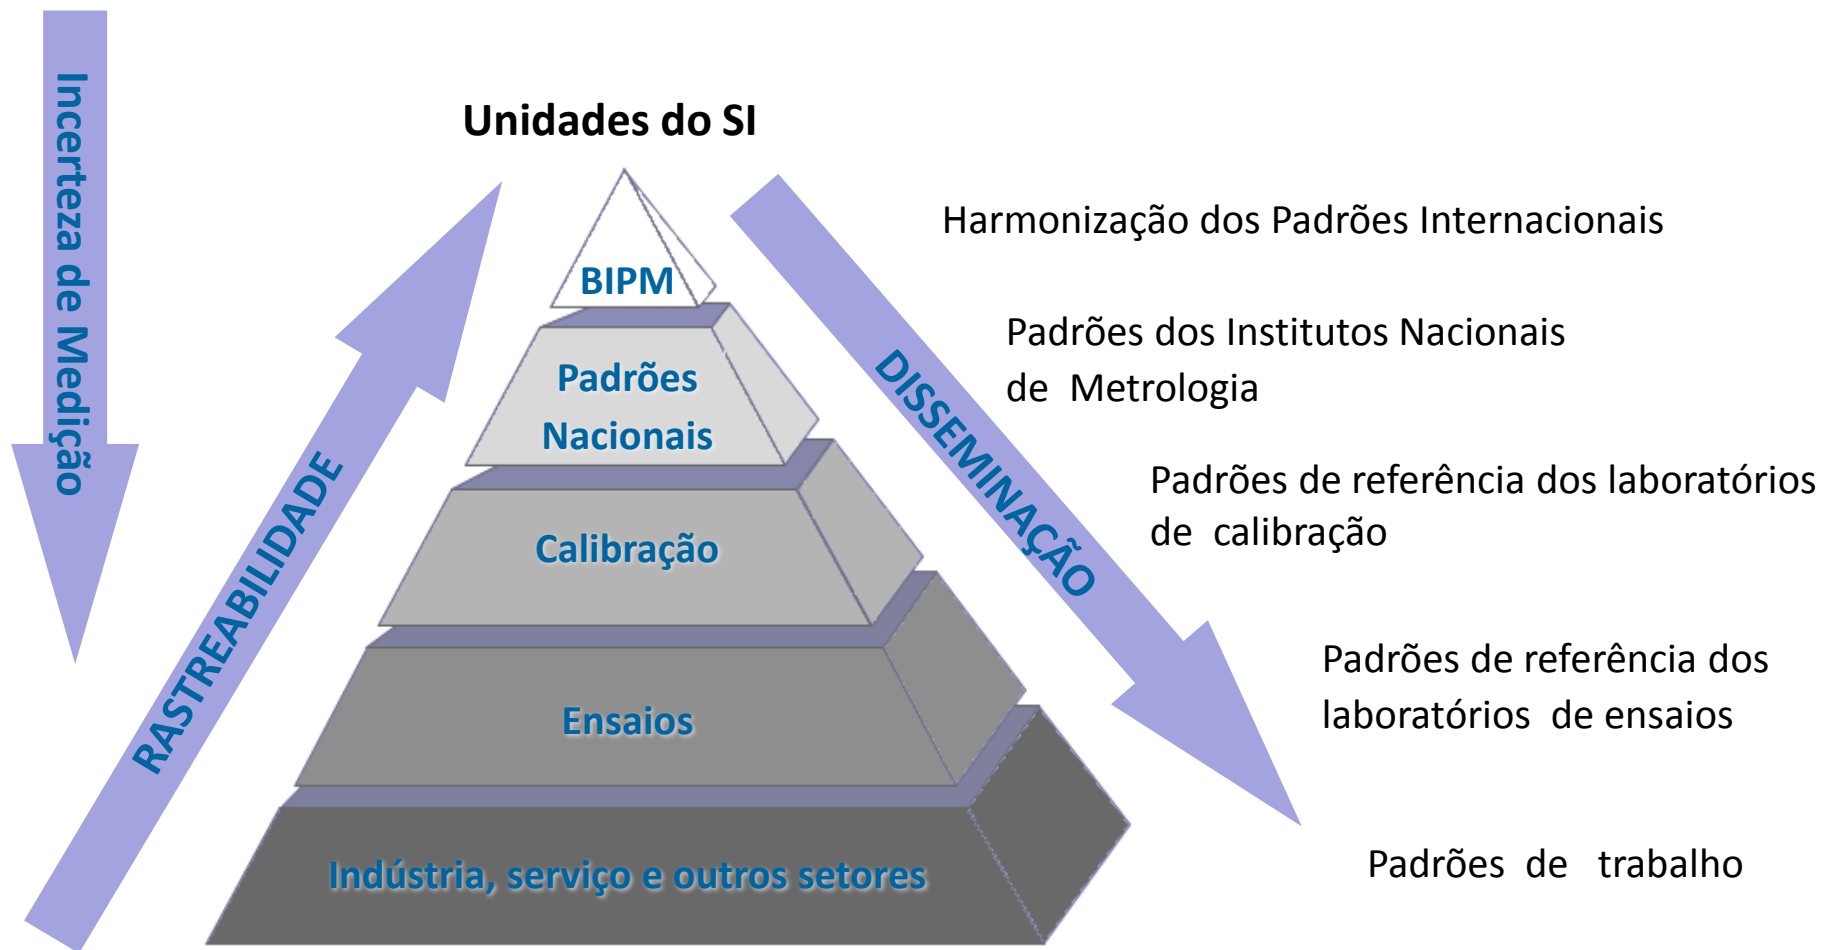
Incerteza de Medição

Unidades do SI

BIPM

Padrões Nacionais

Calibração

Ensaios

Indústria, serviço e outros setores

RASTREABILIDADE

DISSEMINAÇÃO

Harmonização dos Padrões Internacionais

Padrões dos Institutos Nacionais de Metrologia

Padrões de referência dos laboratórios de calibração

Padrões de referência dos laboratórios de ensaios

Padrões de trabalho